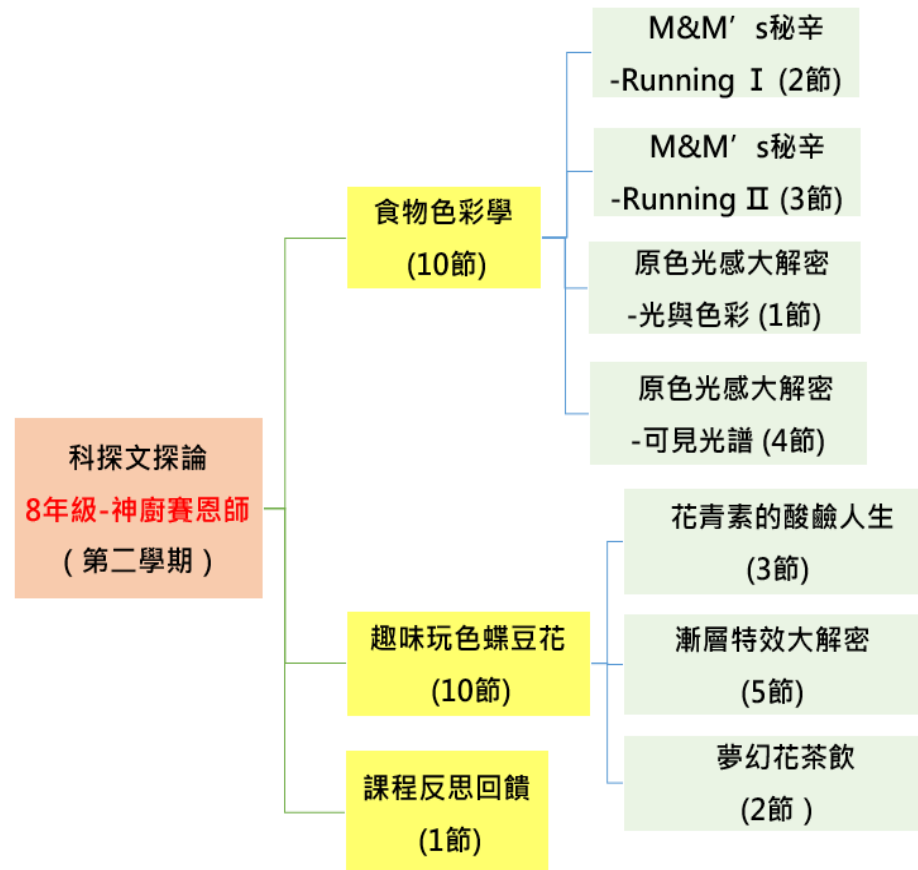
科探文探論
8年級-神廚賽恩師
(第二學期)

食物色彩學
(10節)

M&M’s秘辛
-Running Ⅰ (2節)

M&M’s秘辛
-Running Ⅱ (3節)

原色光感大解密
-光與色彩 (1節)

原色光感大解密
-可見光譜 (4節)

趣味玩色蝶豆花
(10節)

花青素的酸鹼人生
(3節)

漸層特效大解密
(5節)

夢幻花茶飲
(2節)

課程反思回饋
(1節)